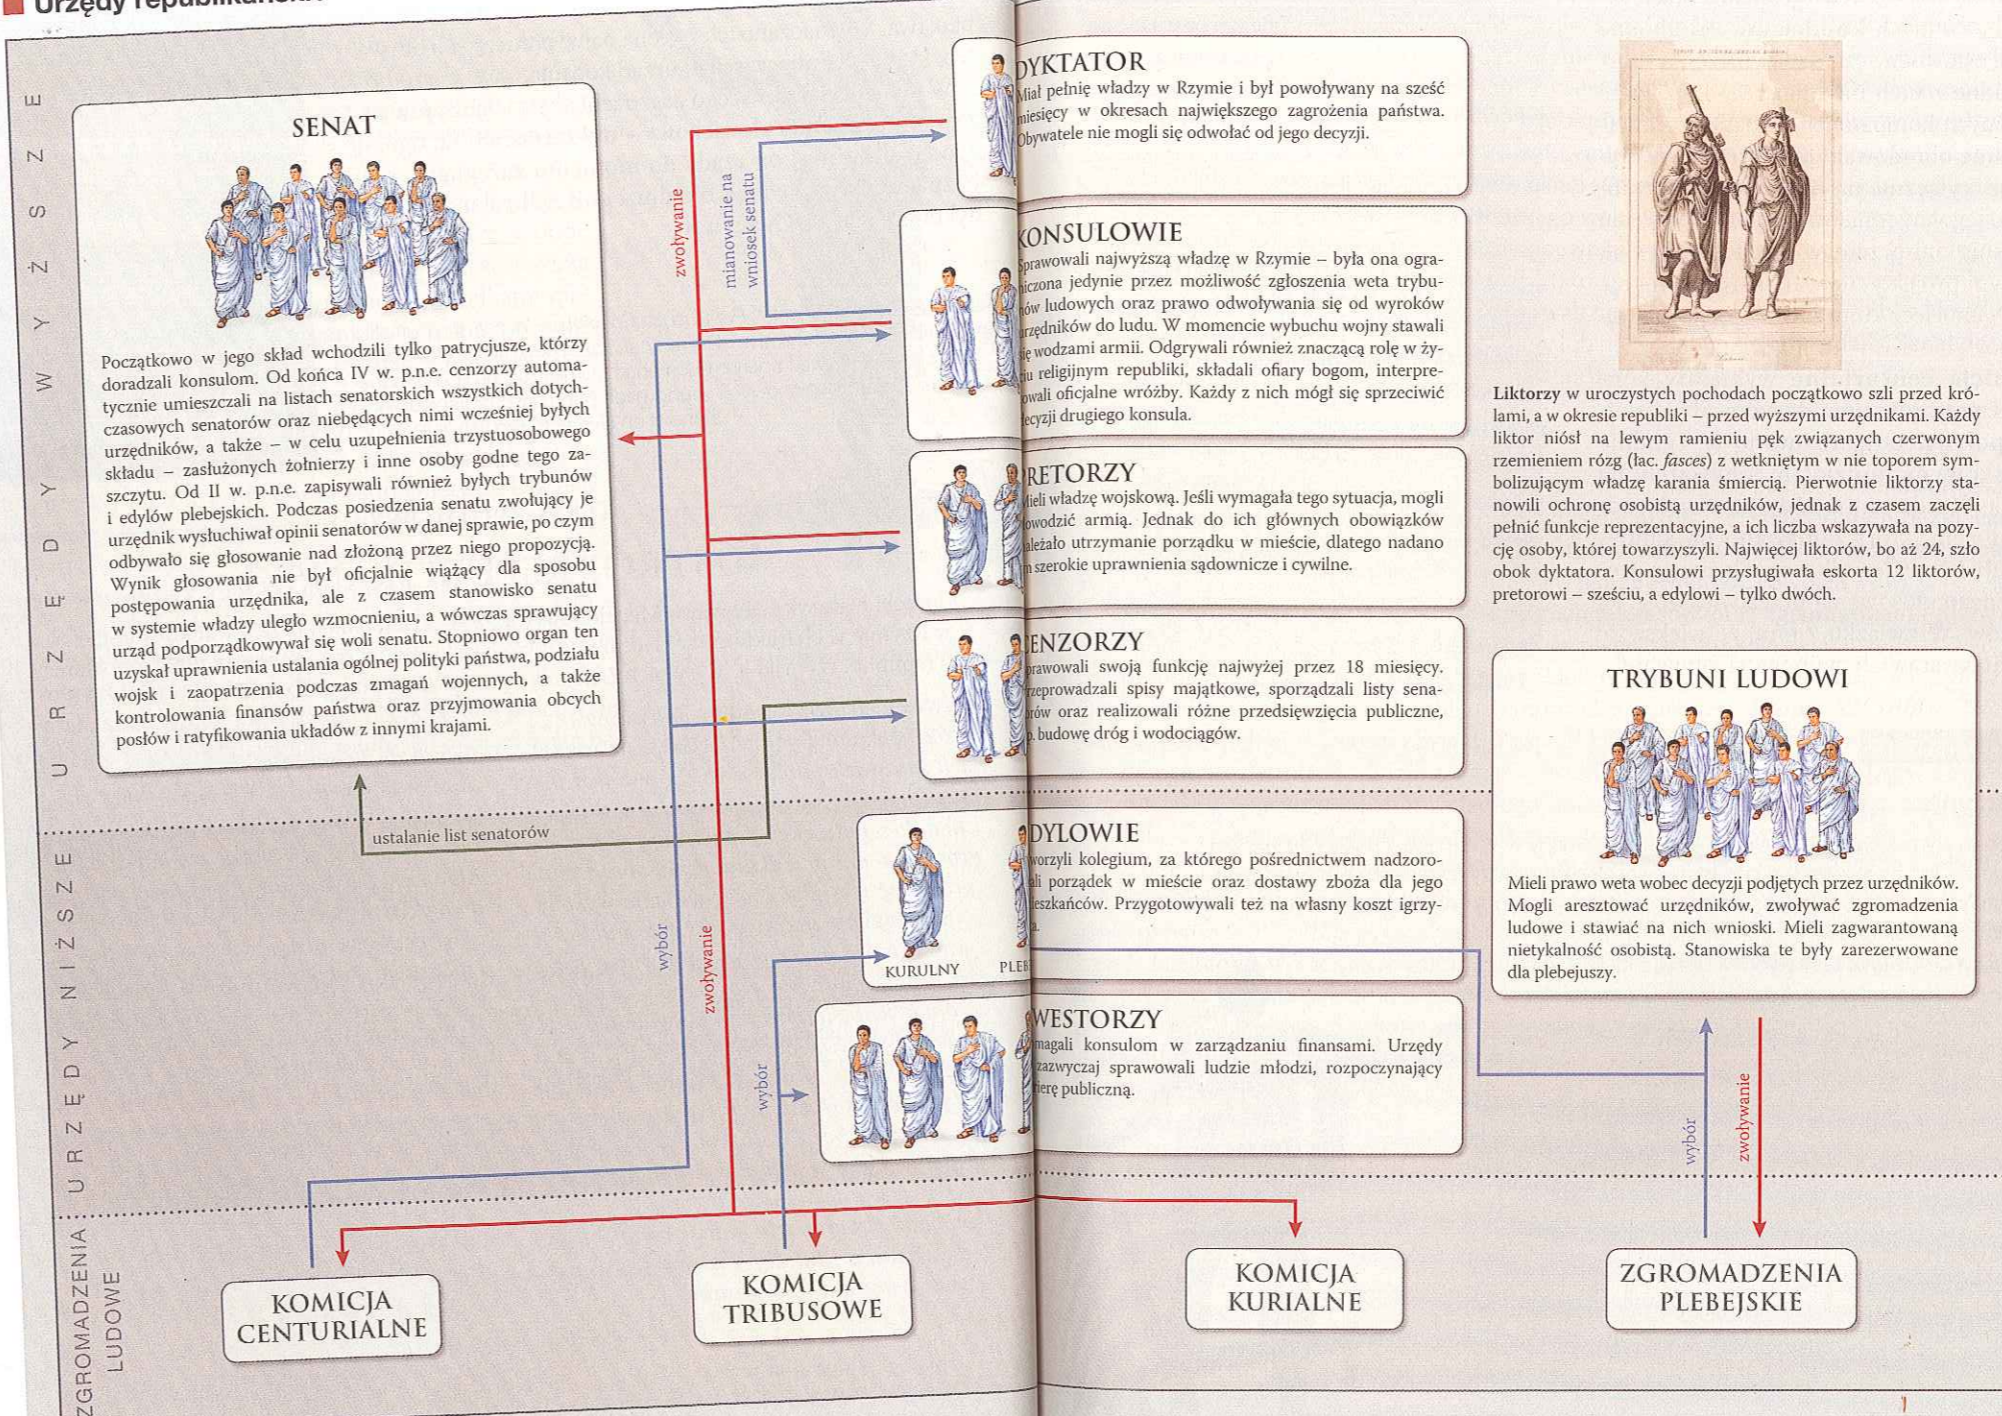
Urzędy republikańskie

URZĘDY WYŻSZE

URZĘDY NIŻSZE

ZGROMADZENIA LUDOWE

SENAT

Początkowo w jego skład wchodzili tylko patrycjusze, którzy doradzali konsulom. Od końca IV w. p.n.e. cenzorzy automatycznie umieszczali na listach senatorskich wszystkich dotychczasowych senatorów oraz niebędących nimi wcześniej byłych urzędników, a także – w celu uzupełnienia trzystuosobowego składu – zasłużonych żołnierzy i inne osoby godne tego zaszczytu. Od II w. p.n.e. zapisywali również byłych trybunów i edylów plebejskich. Podczas posiedzenia senatu zwołujący je urzędnik wysłuchiwał opinii senatorów w danej sprawie, po czym odbywało się głosowanie nad złożoną przez niego propozycją. Wynik głosowania nie był oficjalnie wiążący dla sposobu postępowania urzędnika, ale z czasem stanowisko senatu w systemie władzy uległo wzmocnieniu, a wówczas sprawujący urząd podporządkowywał się woli senatu. Stopniowo organ ten uzyskał uprawnienia ustalania ogólnej polityki państwa, podziału wojsk i zaopatrzenia podczas zmagań wojennych, a także kontrolowania finansów państwa oraz przyjmowania obcych posłów i ratyfikowania układów z innymi krajami.

zwoływanie

mianowanie na wniosek senatu

ustalanie list senatorów

wybór

zwoływanie

wybór

DYKTATOR
Miał pełnię władzy w Rzymie i był powoływany na sześć miesięcy w okresach największego zagrożenia państwa. Obywatele nie mogli się odwołać od jego decyzji.

KONSULOWIE
Sprawowali najwyższą władzę w Rzymie – była ona ograniczona jedynie przez możliwość zgłoszenia weta trybunów ludowych oraz prawo odwoływania się od wyroków urzędników do ludu. W momencie wybuchu wojny stawali się wodzami armii. Odgrywali również znaczącą rolę w życiu religijnym republiki, składali ofiary bogom, interpretowali oficjalne wróżby. Każdy z nich mógł się sprzeciwić decyzji drugiego konsula.

PRETORZY
Mieli władzę wojskową. Jeśli wymagała tego sytuacja, mogli dowodzić armią. Jednak do ich głównych obowiązków należało utrzymanie porządku w mieście, dlatego nadano im szerokie uprawnienia sądownicze i cywilne.

CENZORZY
Sprawowali swoją funkcję najwyżej przez 18 miesięcy. Przeprowadzali spisy majątkowe, sporządzali listy senatorów oraz realizowali różne przedsięwzięcia publiczne, np. budowę dróg i wodociągów.

EDYLOWIE
Tworzyli kolegium, za którego pośrednictwem nadzorowali porządek w mieście oraz dostawy zboża dla jego mieszkańców. Przygotowywali też na własny koszt igrzyska.

KURULNY PLEB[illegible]

KWESTORZY
Pomagali konsulom w zarządzaniu finansami. Urzędy zazwyczaj sprawowali ludzie młodzi, rozpoczynający karierę publiczną.

Liktorzy w uroczystych pochodach początkowo szli przed królami, a w okresie republiki – przed wyższymi urzędnikami. Każdy liktor niósł na lewym ramieniu pęk związanych czerwonym rzemieniem rózg (łac. fasces) z wetkniętym w nie toporem symbolizującym władzę karania śmiercią. Pierwotnie liktorzy stanowili ochronę osobistą urzędników, jednak z czasem zaczęli pełnić funkcje reprezentacyjne, a ich liczba wskazywała na pozycję osoby, której towarzyszyli. Najwięcej liktorów, bo aż 24, szło obok dyktatora. Konsulowi przysługiwała eskorta 12 liktorów, pretorowi – sześciu, a edylowi – tylko dwóch.

TRYBUNI LUDOWI

Mieli prawo weta wobec decyzji podjętych przez urzędników. Mogli aresztować urzędników, zwoływać zgromadzenia ludowe i stawiać na nich wnioski. Mieli zagwarantowaną nietykalność osobistą. Stanowiska te były zarezerwowane dla plebejuszy.

wybór

zwoływanie

KOMICJA CENTURIALNE

KOMICJA TRIBUSOWE

KOMICJA KURIALNE

ZGROMADZENIA PLEBEJSKIE